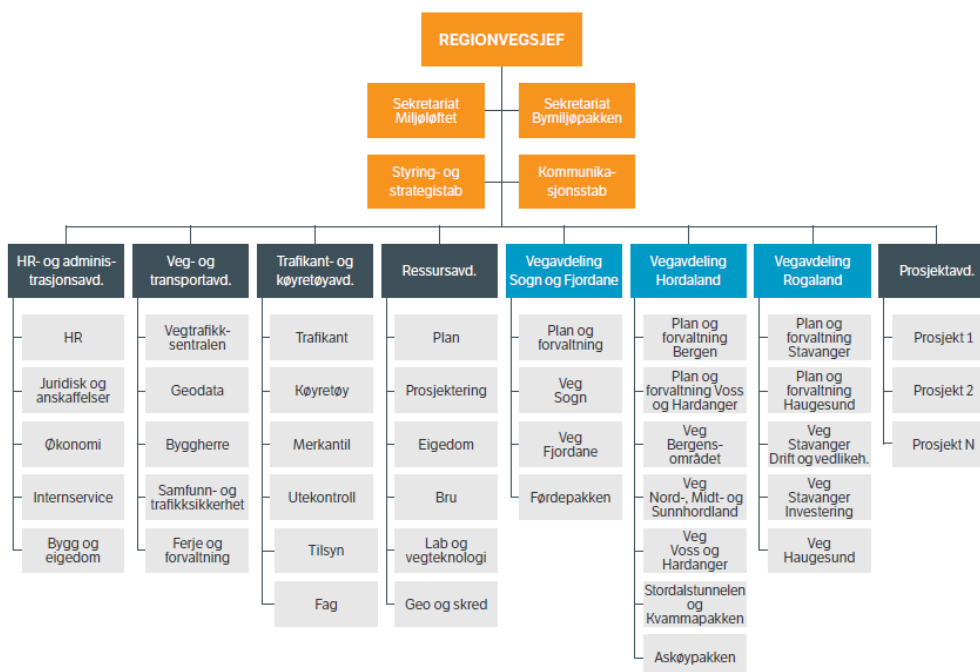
REGIONVEGSJEF

Sekretariat Miljøløftet

Sekretariat Bymiljøpakken

Styring- og strategistab

Kommunikasjonsstab

HR- og administrasjonsavd.
HR
Juridisk og anskaffelser
Økonomi
Internservice
Bygg og eigedom

Veg- og transportavd.
Vegtrafikksentralen
Geodata
Byggherre
Samfunn- og trafikksikkerhet
Ferje og forvaltning

Trafikant- og køyretøyavd.
Trafikant
Køyretøy
Merkantil
Utekontroll
Tilsyn
Fag

Ressursavd.
Plan
Prosjektering
Eigedom
Bru
Lab og vegteknologi
Geo og skred

Vegavdeling Sogn og Fjordane
Plan og forvaltning
Veg Sogn
Veg Fjordane
Førdepakken

Vegavdeling Hordaland
Plan og forvaltning Bergen
Plan og forvaltning Voss og Hardanger
Veg Bergensområdet
Veg Nord-, Midt- og Sunnhordland
Veg Voss og Hardanger
Stordalstunnelen og Kvammapakken
Askøypakken

Vegavdeling Rogaland
Plan og forvaltning Stavanger
Plan og forvaltning Haugesund
Veg Stavanger Drift og vedlikeh.
Veg Stavanger Investering
Veg Haugesund

Prosjektavd.
Prosjekt 1
Prosjekt 2
Prosjekt N